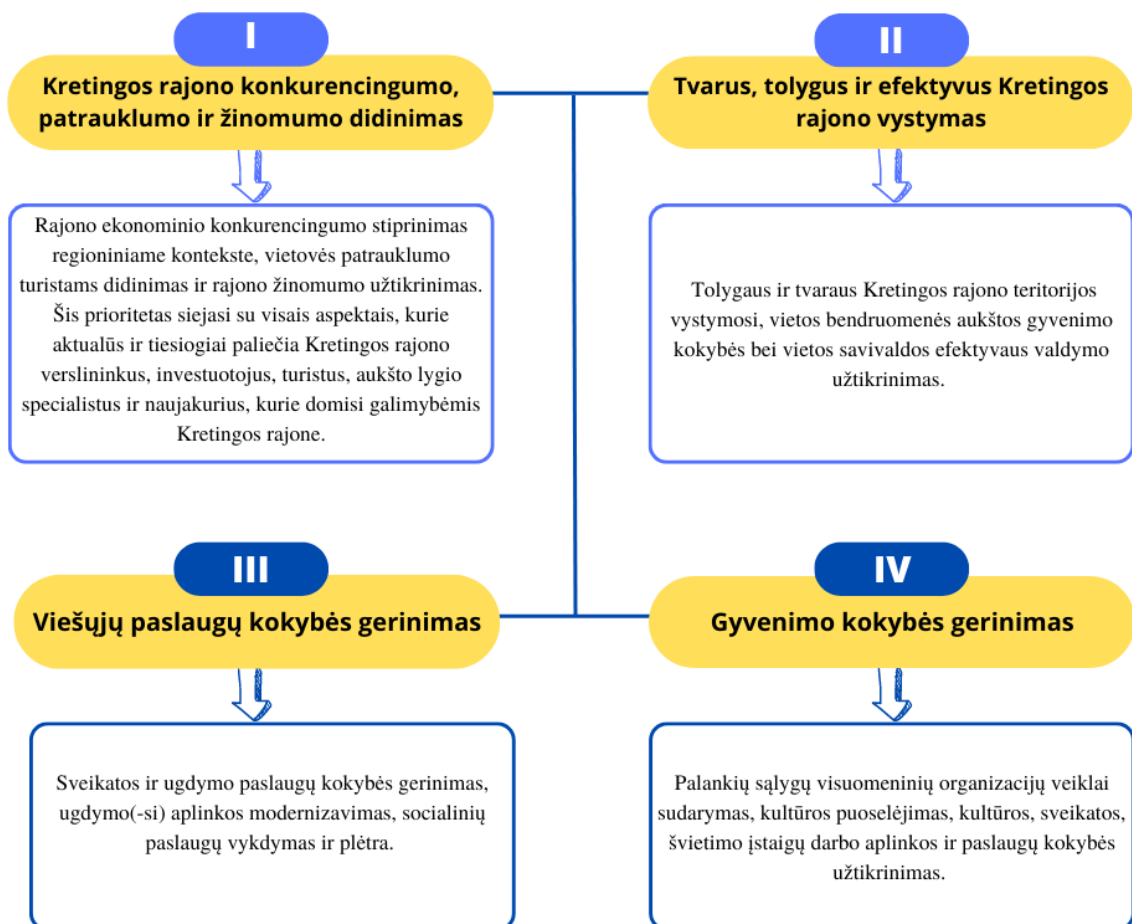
I

Kretingos rajono konkurencingumo, patrauklumo ir žinomumo didinimas

Rajono ekonominio konkurencingumo stiprinimas regioniniame kontekste, vietovės patrauklumo turistams didinimas ir rajono žinomumo užtikrinimas. Šis prioritetas siejasi su visais aspektais, kurie aktualūs ir tiesiogiai paliečia Kretingos rajono verslininkus, investuotojus, turistus, aukšto lygio specialistus ir naujakurius, kurie domisi galimybėmis Kretingos rajone.

II

Tvarus, tolygus ir efektyvus Kretingos rajono vystymas

Tolygaus ir tvaraus Kretingos rajono teritorijos vystymosi, vietos bendruomenės aukštos gyvenimo kokybės bei vietos savivaldos efektyvaus valdymo užtikrinimas.

III

Viešųjų paslaugų kokybės gerinimas

Sveikatos ir ugdymo paslaugų kokybės gerinimas, ugdymo(-si) aplinkos modernizavimas, socialinių paslaugų vykdymas ir plėtra.

IV

Gyvenimo kokybės gerinimas

Palankių sąlygų visuomeninių organizacijų veiklai sudarymas, kultūros puoselėjimas, kultūros, sveikatos, švietimo įstaigų darbo aplinkos ir paslaugų kokybės užtikrinimas.